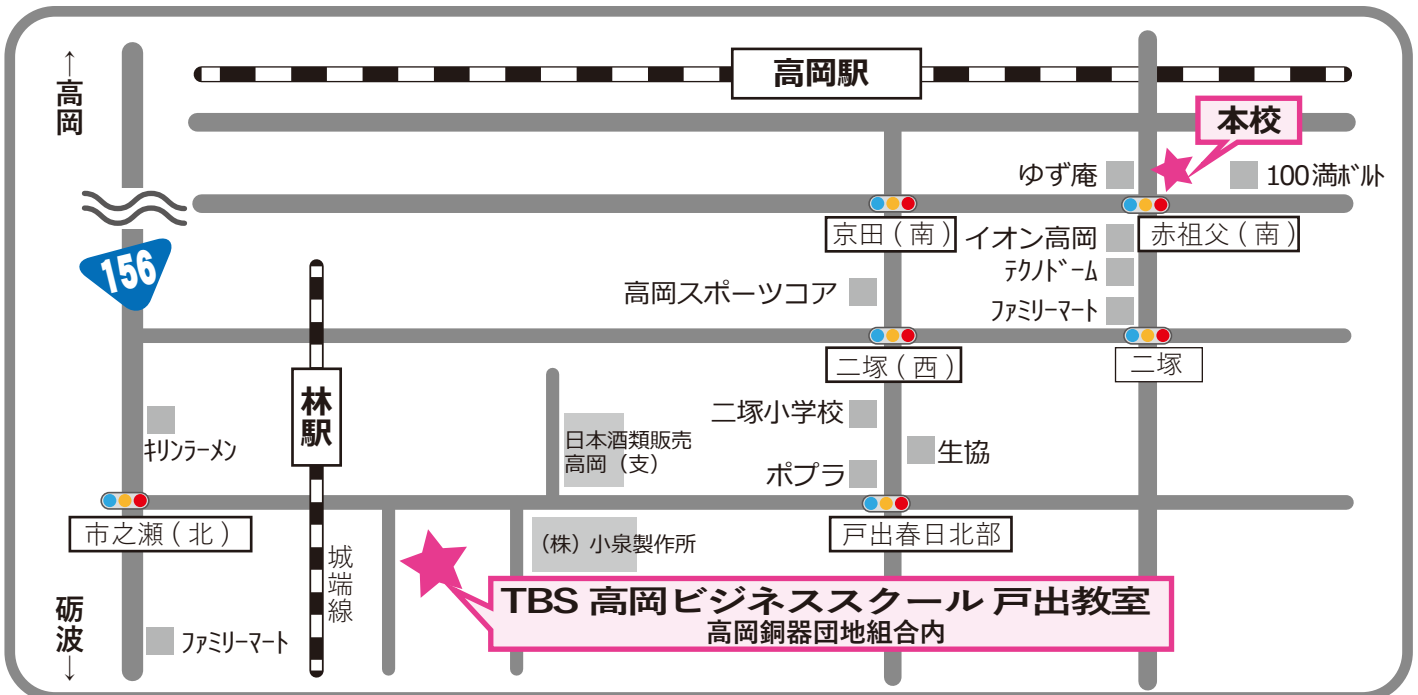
↑
高
岡

高岡駅

本校

ゆず庵

100満ボルト

京田（南）

イオン高岡

赤祖父（南）

156

テクノドーム

高岡スポーツコア

ファミリーマート

二塚（西）

二塚

林
駅

二塚小学校

日本酒類販売
高岡（支）

キリンラーメン

生協

ポプラ

市之瀬（北）

戸出春日北部

城
端
線

（株）小泉製作所

砺
波
↓

TBS 高岡ビジネススクール 戸出教室
高岡銅器団地組合内

ファミリーマート